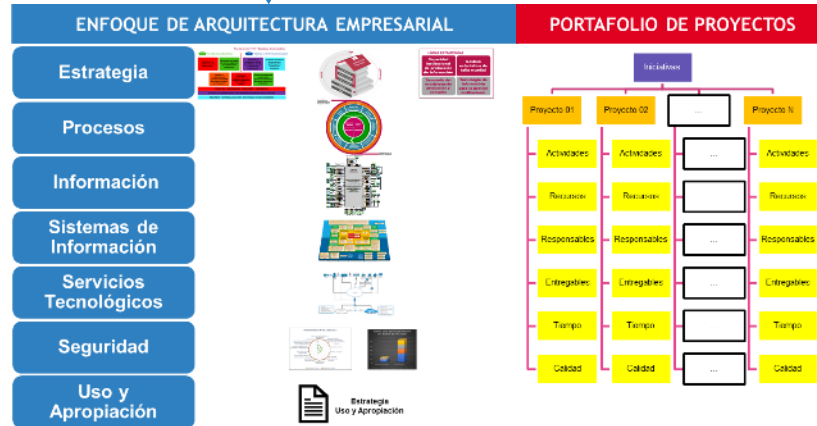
ENFOQUE DE ARQUITECTURA EMPRESARIAL

Estrategia

Procesos

Información

Sistemas de Información

Servicios Tecnológicos

Seguridad

Uso y Apropiación

Estrategia
Uso y Apropiación

PORTAFOLIO DE PROYECTOS

Iniciativas

Proyecto 01

Actividades
Recursos
Responsables
Entregables
Tiempo
Calidad

Proyecto 02

Actividades
Recursos
Responsables
Entregables
Tiempo
Calidad

...

...
...
...
...
...
...

Proyecto N

Actividades
Recursos
Responsables
Entregables
Tiempo
Calidad